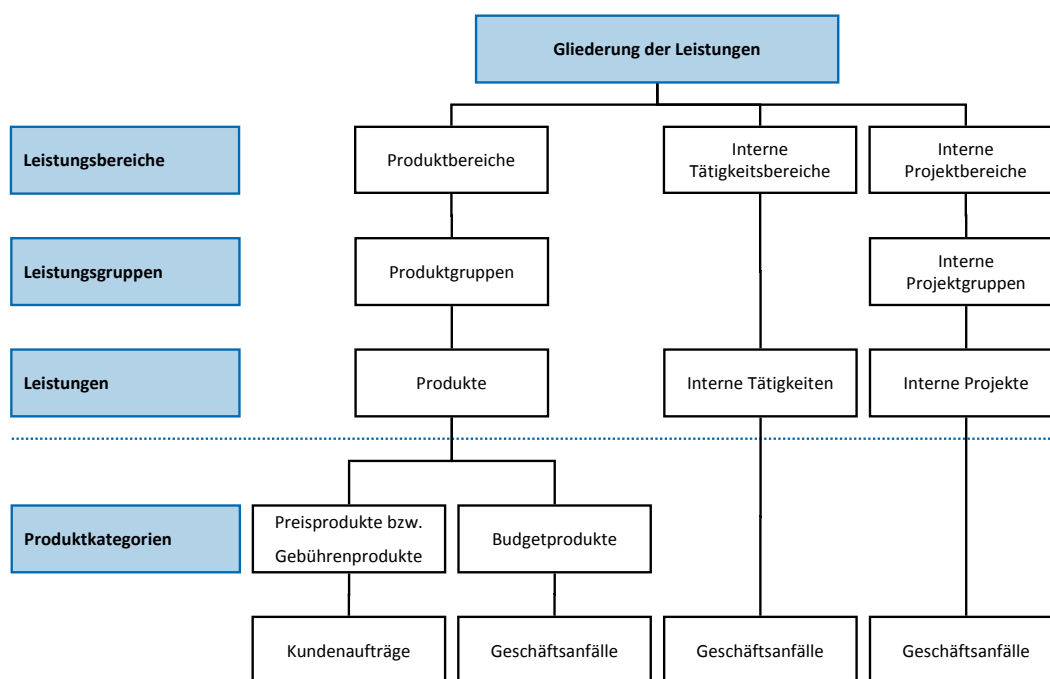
Gliederung der Leistungen

Leistungsbereiche

Produktbereiche

Interne Tätigkeitsbereiche

Interne Projektbereiche

Leistungsgruppen

Produktgruppen

Interne Projektgruppen

Leistungen

Produkte

Interne Tätigkeiten

Interne Projekte

Produktkategorien

Preisprodukte bzw. Gebührenprodukte

Budgetprodukte

Kundenaufträge

Geschäftsanfälle

Geschäftsanfälle

Geschäftsanfälle